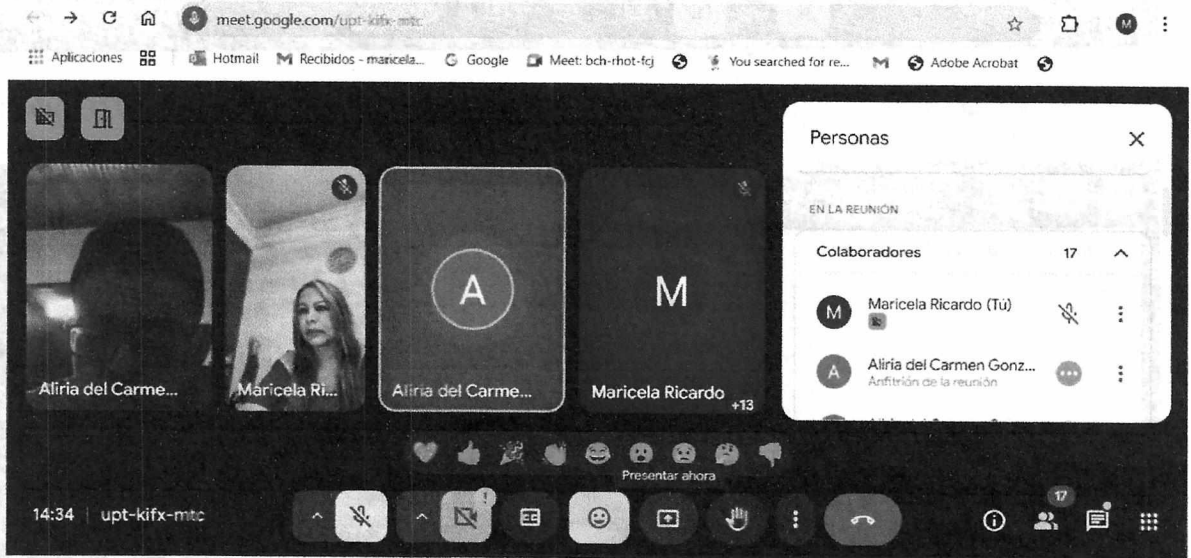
meet.google.com/upt-kifx-mtc

Aplicaciones Hotmail Recibidos - maricela... Google Meet: bch-rhot-fcj You searched for re... Adobe Acrobat

Personas

EN LA REUNIÓN

Colaboradores 17

Maricela Ricardo (Tú)

Aliria del Carmen Gonz...
Anfitrión de la reunión

Aliria del Carme...

Maricela Ri...

A

Aliria del Carme...

M

Maricela Ricardo +13

Presentar ahora

14:34 | upt-kifx-mtc

17